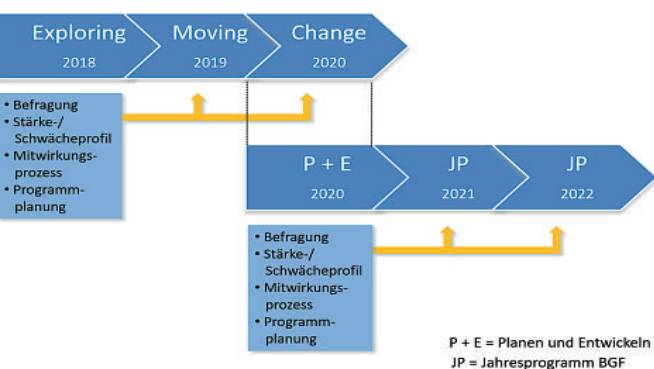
Exploring
2018

Moving
2019

Change
2020

• Befragung
• Stärke-/ Schwächeprofil
• Mitwirkungsprozess
• Programmplanung

P + E
2020

JP
2021

JP
2022

• Befragung
• Stärke-/ Schwächeprofil
• Mitwirkungsprozess
• Programmplanung

P + E = Planen und Entwickeln
JP = Jahresprogramm BGF